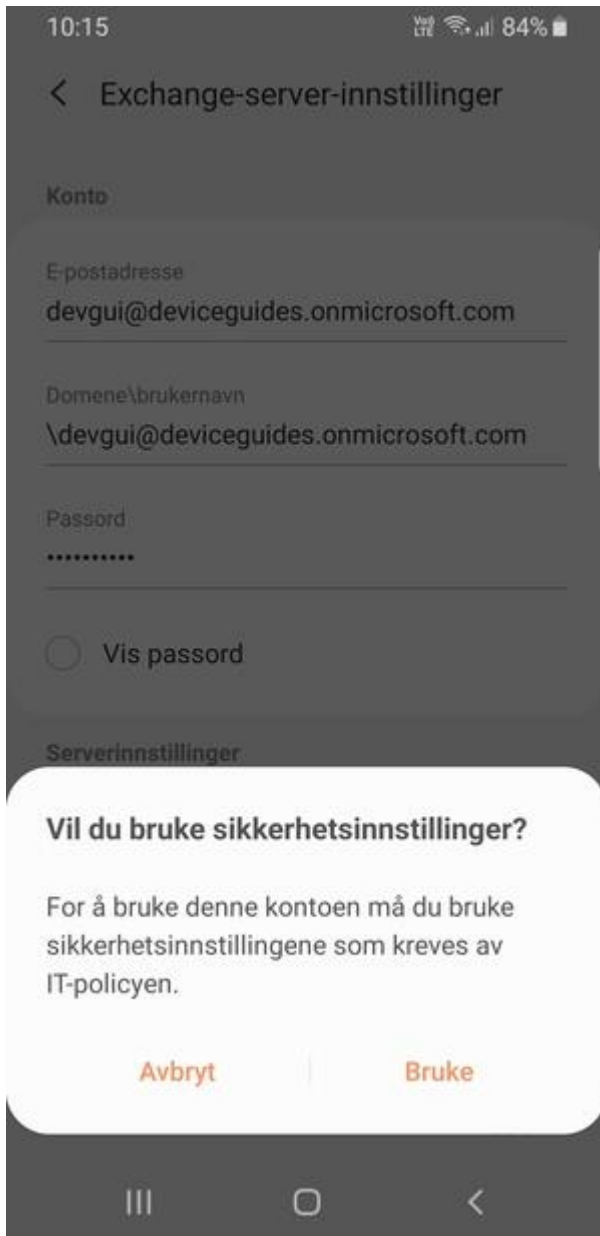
10:15
84%

Exchange-server-innstillinger

Konto

E-postadresse
devgui@deviceguides.onmicrosoft.com

Domene\brukernavn
\devgui@deviceguides.onmicrosoft.com

Passord
••••••••••

Vis passord

Serverinnstillinger

Vil du bruke sikkerhetsinnstillinger?

For å bruke denne kontoen må du bruke sikkerhetsinnstillingene som kreves av IT-policyen.

Avbryt
Bruke